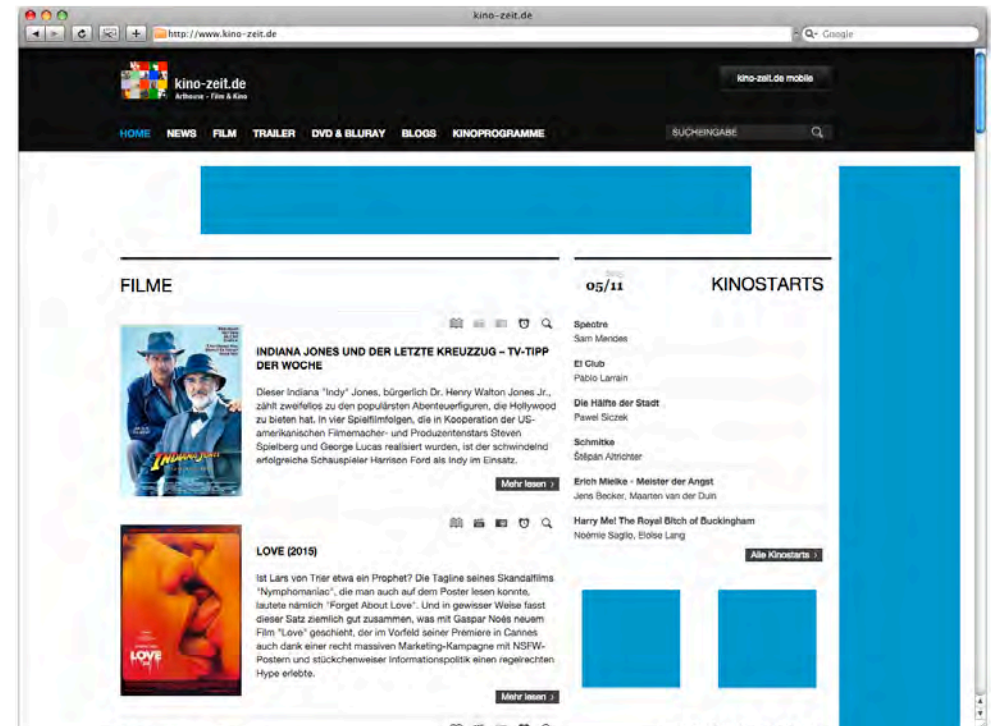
kino-zeit.de

http://www.kino-zeit.de

Google

kino-zeit.de
Arthouse - Film & Kino

kino-zeit.de mobile

HOME NEWS FILM TRAILER DVD & BLURAY BLOGS KINOPROGRAMME

SUCHEINGABE

FILME

INDIANA JONES UND DER LETZTE KREUZZUG – TV-TIPP DER WOCHE

Dieser Indiana "Indy" Jones, bürgerlich Dr. Henry Walton Jones Jr., zählt zweifellos zu den populärsten Abenteuerfiguren, die Hollywood zu bieten hat. In vier Spielfilmfolgen, die in Kooperation der US-amerikanischen Filmemacher- und Produzentenstars Steven Spielberg und George Lucas realisiert wurden, ist der schwindelnd erfolgreiche Schauspieler Harrison Ford als Indy im Einsatz.

Mehr lesen ›

LOVE (2015)

Ist Lars von Trier etwa ein Prophet? Die Tagline seines Skandalfilms "Nymphomaniac", die man auch auf dem Poster lesen konnte, lautete nämlich "Forget About Love". Und in gewisser Weise fasst dieser Satz ziemlich gut zusammen, was mit Gaspar Noés neuem Film "Love" geschieht, der im Vorfeld seiner Premiere in Cannes auch dank einer recht massiven Marketing-Kampagne mit NSFW-Postern und stückchenweiser Informationspolitik einen regelrechten Hype erlebte.

Mehr lesen ›

05/11

KINOSTARTS

Spectre
Sam Mendes

El Club
Pablo Larrain

Die Hälfte der Stadt
Pawel Siczek

Schmitke
Štěpán Altrichter

Erich Mielke - Meister der Angst
Jens Becker, Maarten van der Duin

Harry Me! The Royal Bitch of Buckingham
Noémie Saglio, Eloïse Lang

Alle Kinostarts ›